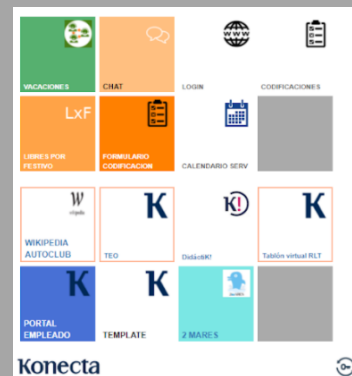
VACACIONES

CHAT

www
LOGIN

CODIFICACIONES

LxF
LIBRES POR FESTIVO

FORMULARIO CODIFICACION

CALENDARIO SERV

W
WIKIPEDIA AUTOCLUB

K
TEO

K!
DidáctiK!

K
Tablón virtual RLT

K
PORTAL EMPLEADO

K
TEMPLATE

2 MARES

Konecta